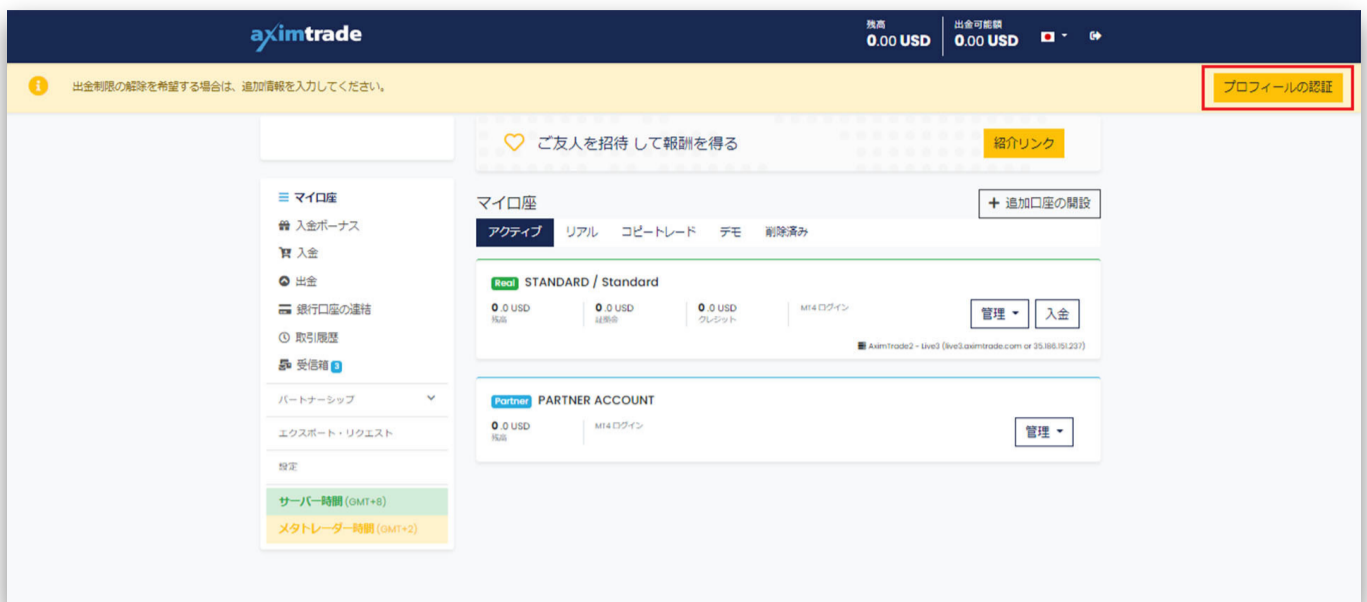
aximtrade

残高
0.00 USD

出金可能額
0.00 USD

出金制限の解除を希望する場合は、追加情報を入力してください。

プロフィールの認証

ご友人を招待 して報酬を得る

紹介リンク

≡ マイ口座
入金ボーナス
入金
出金
銀行口座の連結
取引履歴
受信箱 3
パートナーシップ
エクスポート・リクエスト
設定
サーバー時間 (GMT+8)
メタトレーダー時間 (GMT+2)

マイ口座

+ 追加口座の開設

アクティブ　リアル　コピートレード　デモ　削除済み

Real STANDARD / Standard

0.0 USD
残高

0.0 USD
証拠金

0.0 USD
クレジット

MT4 ログイン

管理 ▾　入金

AximTrade2 - Live3 (live3.aximtrade.com or 35.186.151.237)

Partner PARTNER ACCOUNT

0.0 USD
残高

MT4 ログイン

管理 ▾